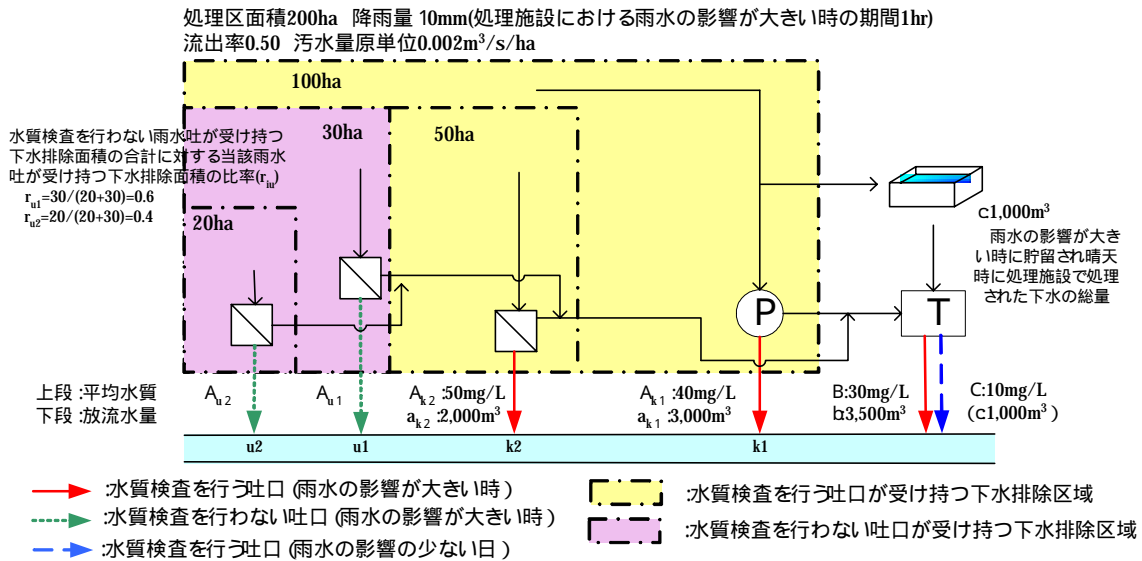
処理区面積200ha　降雨量 10mm(処理施設における雨水の影響が大きい時の期間1hr)
流出率0.50　汚水量原単位0.002m$^3$/s/ha

100ha

水質検査を行わない雨水吐が受け持つ下水排除面積の合計に対する当該雨水吐が受け持つ下水排除面積の比率(r$_{iu}$)
r$_{u1}$=30/(20+30)=0.6
r$_{u2}$=20/(20+30)=0.4

30ha

50ha

20ha

c1,000m$^3$
雨水の影響が大きい時に貯留され晴天時に処理施設で処理された下水の総量

P

T

上段 :平均水質
下段 :放流水量

A$_{u2}$

A$_{u1}$

A$_{k2}$ :50mg/L
a$_{k2}$ :2,000m$^3$

A$_{k1}$ :40mg/L
a$_{k1}$ :3,000m$^3$

B:30mg/L
b:3,500m$^3$

C:10mg/L
(c1,000m$^3$)

u2　u1　k2　k1

:水質検査を行う吐口 (雨水の影響が大きい時)
:水質検査を行わない吐口 (雨水の影響が大きい時)
:水質検査を行う吐口 (雨水の影響の少ない日)

:水質検査を行う吐口が受け持つ下水排除区域
:水質検査を行わない吐口が受け持つ下水排除区域